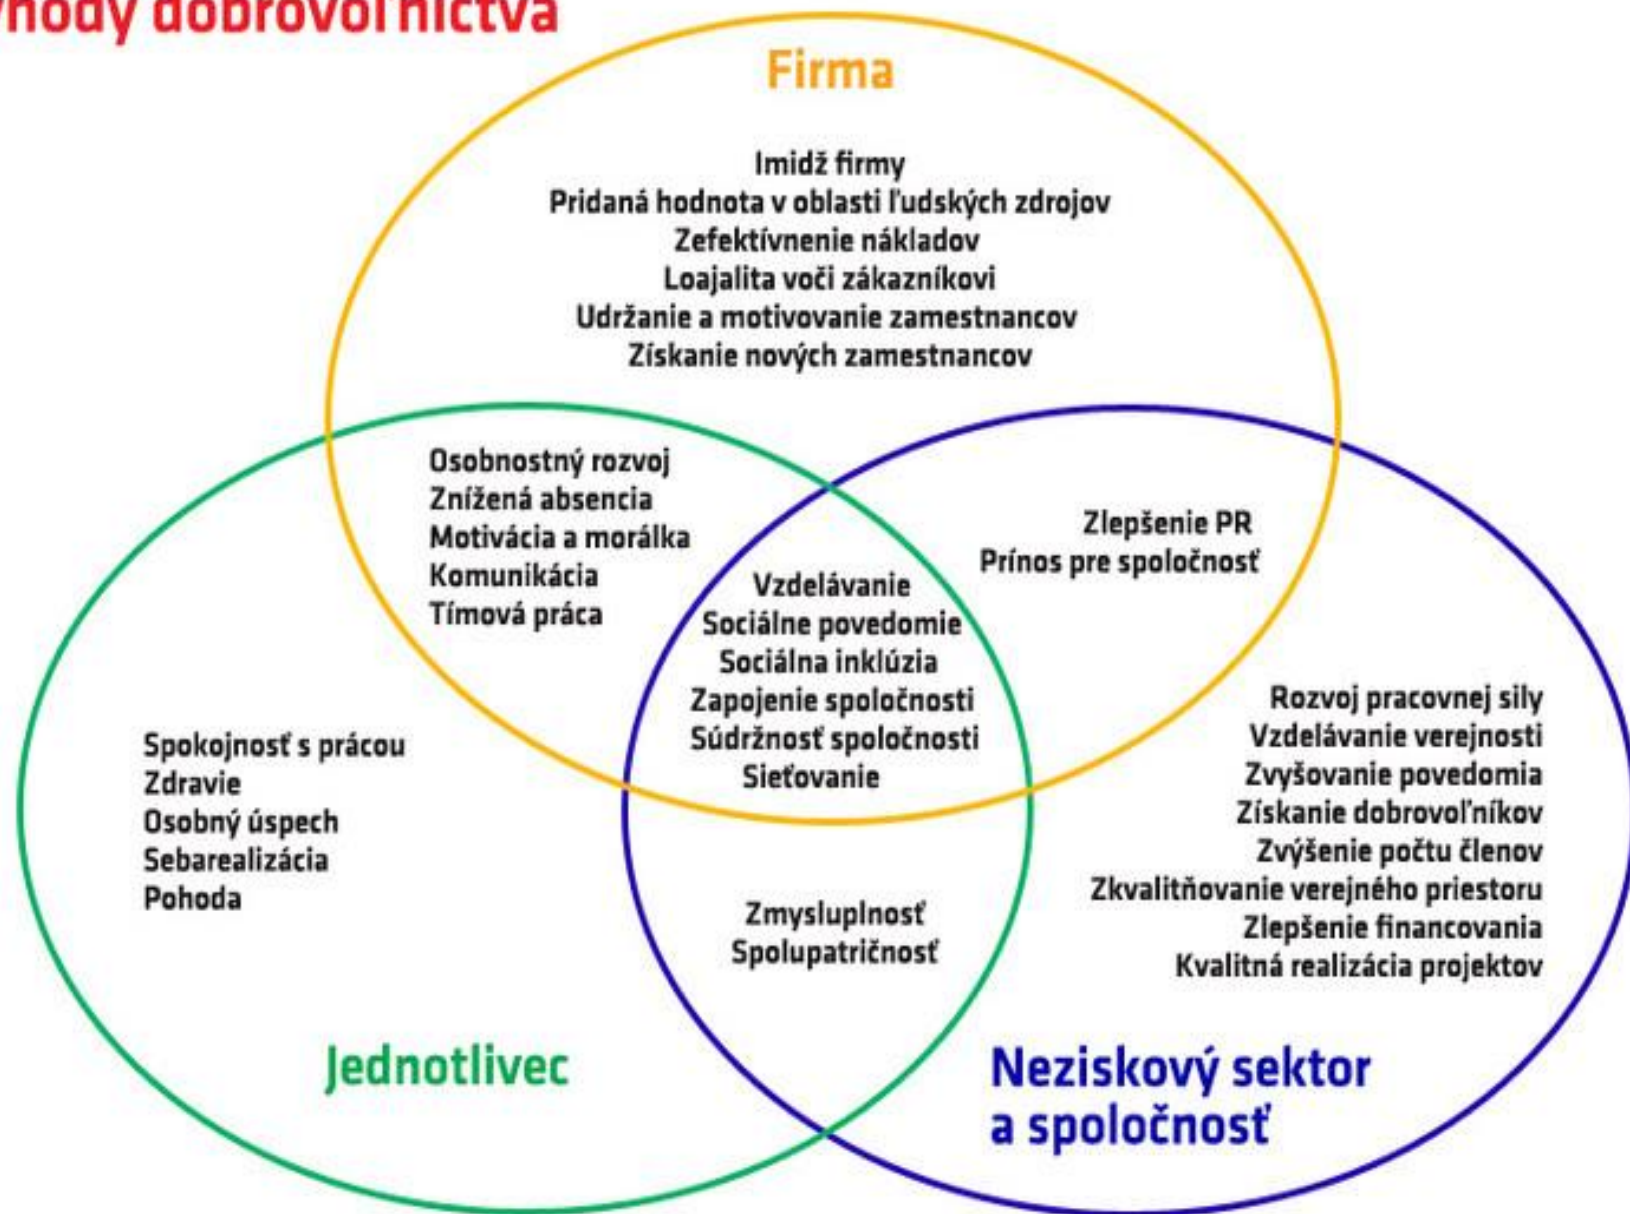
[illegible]hody dobrovoľníctva

Firma

Imidž firmy
Pridaná hodnota v oblasti ľudských zdrojov
Zefektívnenie nákladov
Loajalita voči zákazníkovi
Udržanie a motivovanie zamestnancov
Získanie nových zamestnancov

Osobnostný rozvoj
Znížená absencia
Motivácia a morálka
Komunikácia
Tímová práca

Zlepšenie PR
Prínos pre spoločnosť

Vzdelávanie
Sociálne povedomie
Sociálna inklúzia
Zapojenie spoločnosti
Súdržnosť spoločnosti
Sieťovanie

Spokojnosť s prácou
Zdravie
Osobný úspech
Sebarealizácia
Pohoda

Rozvoj pracovnej sily
Vzdelávanie verejnosti
Zvyšovanie povedomia
Získanie dobrovoľníkov
Zvýšenie počtu členov
Zkvalitňovanie verejného priestoru
Zlepšenie financovania
Kvalitná realizácia projektov

Zmysluplnosť
Spolupatričnosť

Jednotlivec

Neziskový sektor a spoločnosť